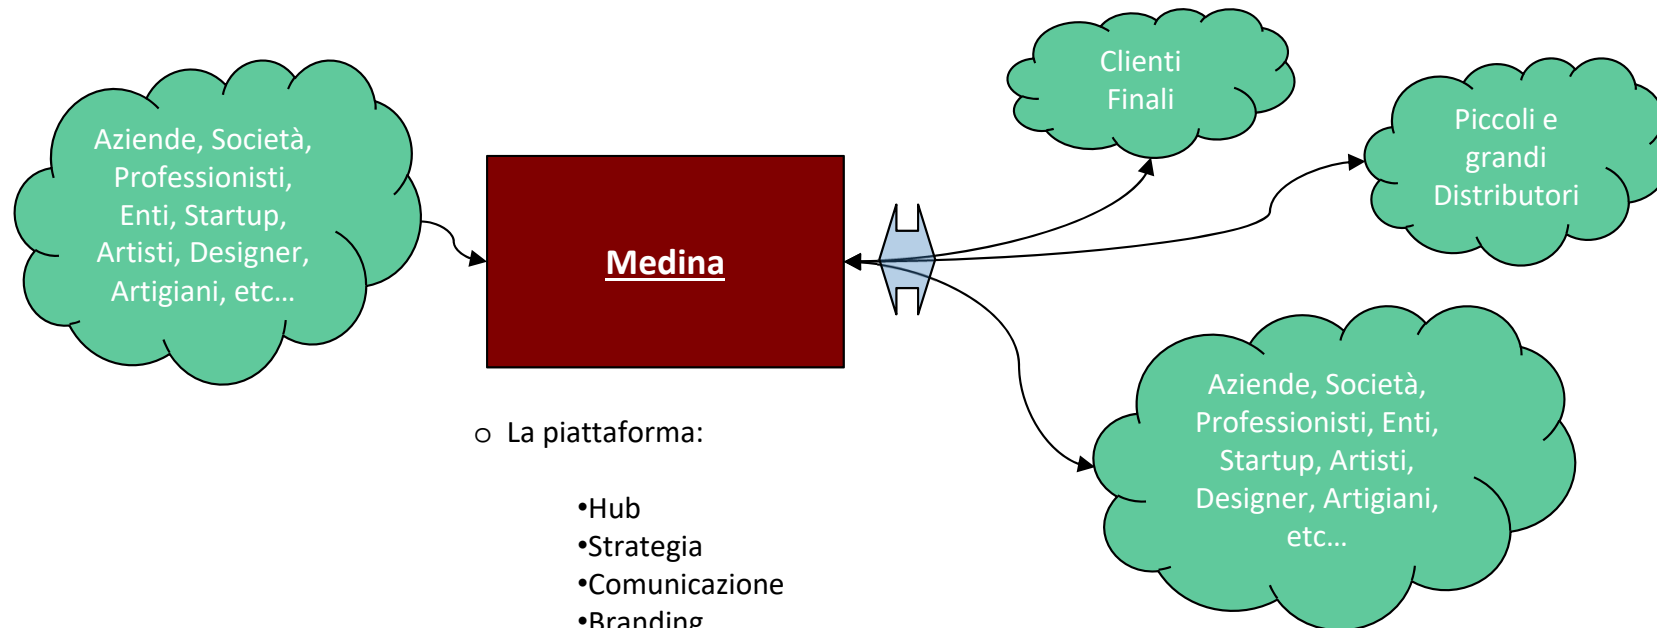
Aziende, Società, Professionisti, Enti, Startup, Artisti, Designer, Artigiani, etc…

Medina

Clienti Finali

Piccoli e grandi Distributori

Aziende, Società, Professionisti, Enti, Startup, Artisti, Designer, Artigiani, etc…

o La piattaforma:

•Hub
•Strategia
•Comunicazione
•Branding